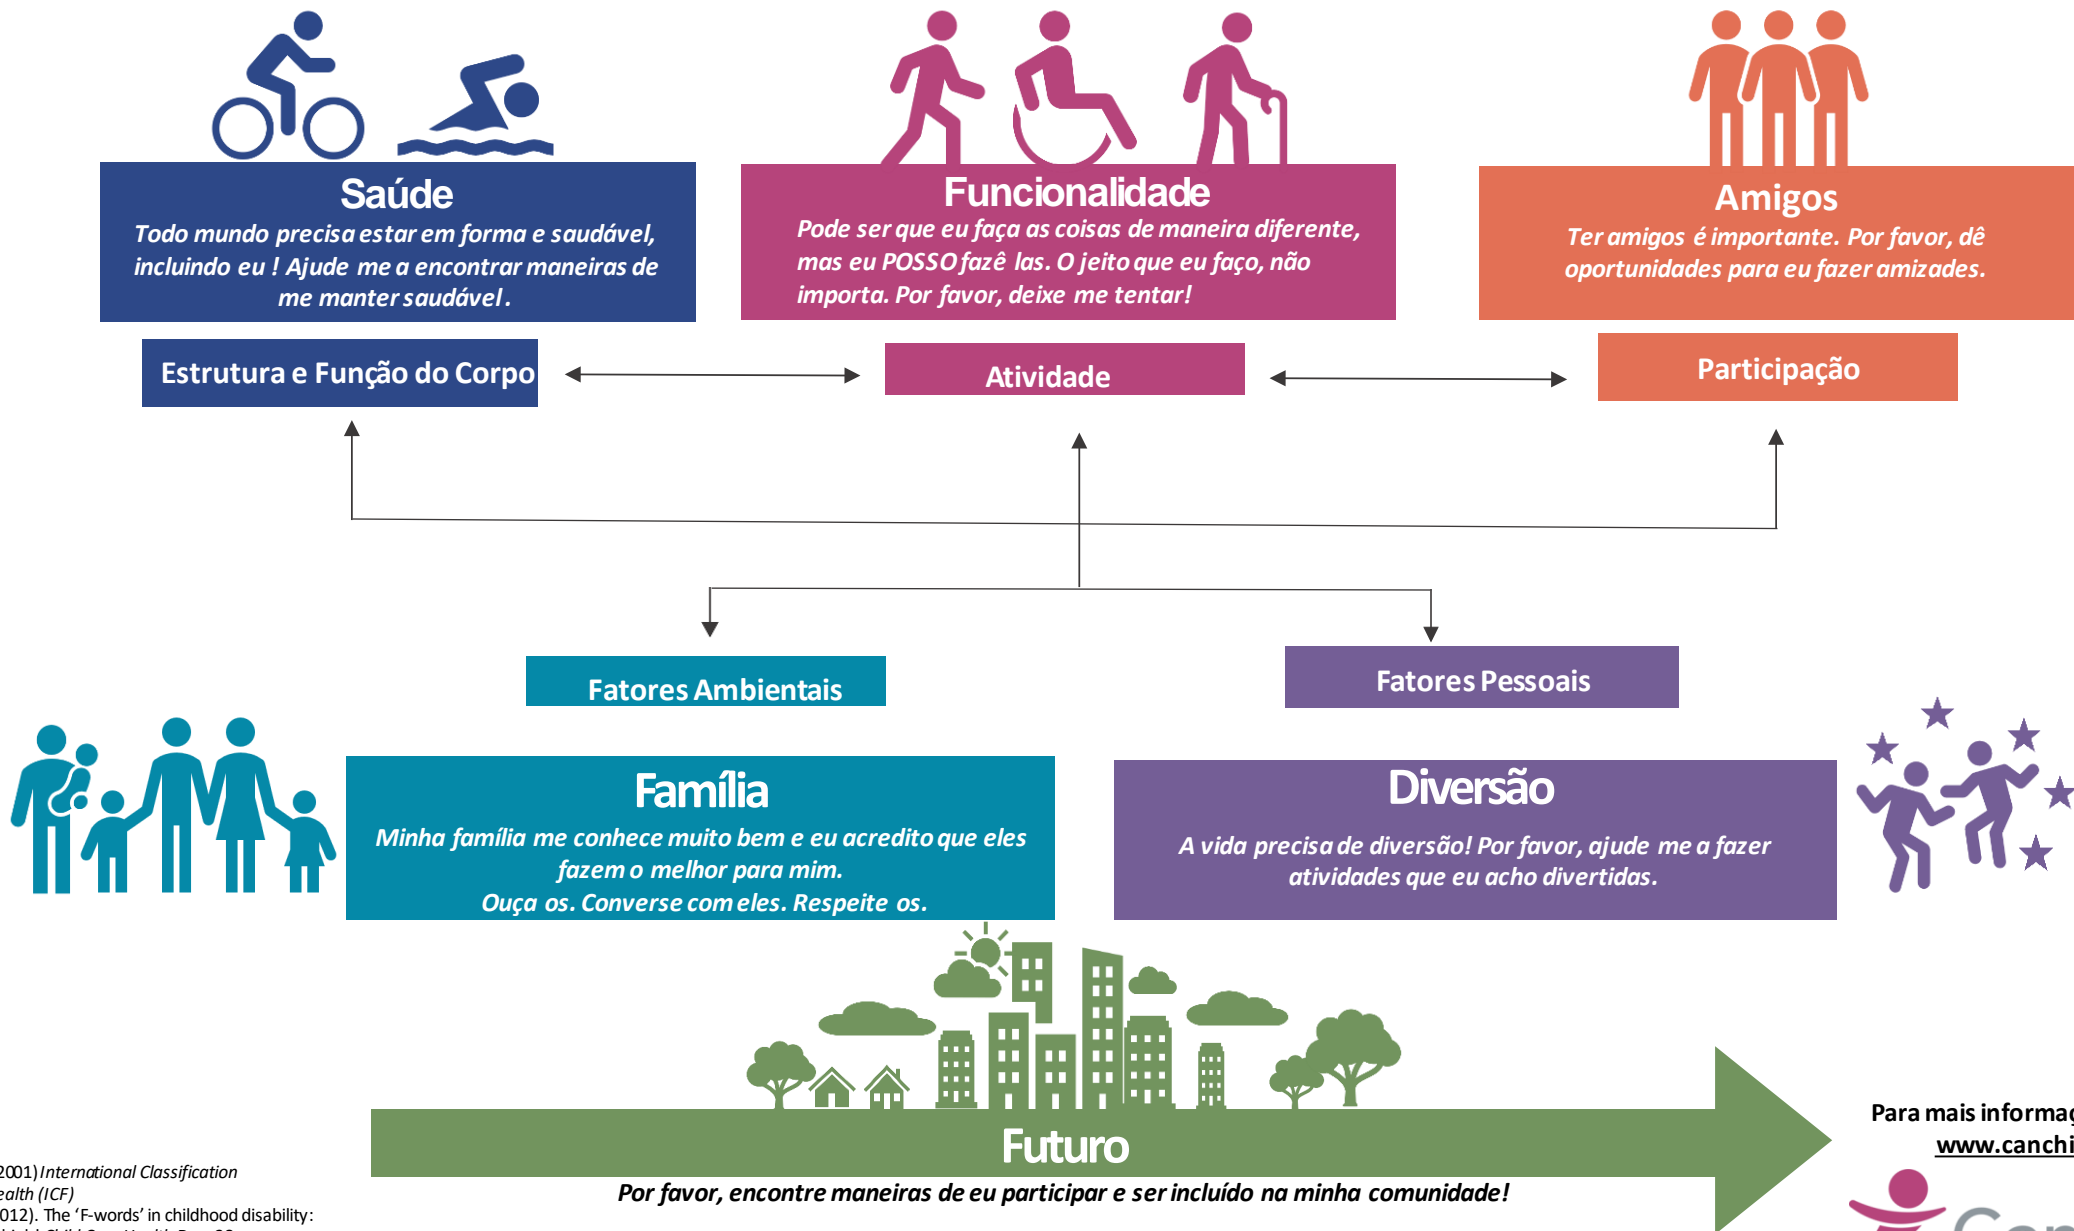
Saúde
Todo mundo precisa estar em forma e saudável, incluindo eu ! Ajude me a encontrar maneiras de me manter saudável.

Funcionalidade
Pode ser que eu faça as coisas de maneira diferente, mas eu POSSO fazê las. O jeito que eu faço, não importa. Por favor, deixe me tentar!

Amigos
Ter amigos é importante. Por favor, dê oportunidades para eu fazer amizades.

Estrutura e Função do Corpo

Atividade

Participação

Fatores Ambientais

Fatores Pessoais

Família
Minha família me conhece muito bem e eu acredito que eles fazem o melhor para mim.
Ouça os. Converse com eles. Respeite os.

Diversão
A vida precisa de diversão! Por favor, ajude me a fazer atividades que eu acho divertidas.

Futuro
Por favor, encontre maneiras de eu participar e ser incluído na minha comunidade!

Para mais informa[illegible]
www.canchi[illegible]

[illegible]2001) International Classification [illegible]ealth (ICF)
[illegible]012). The 'F-words' in childhood disability:
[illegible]